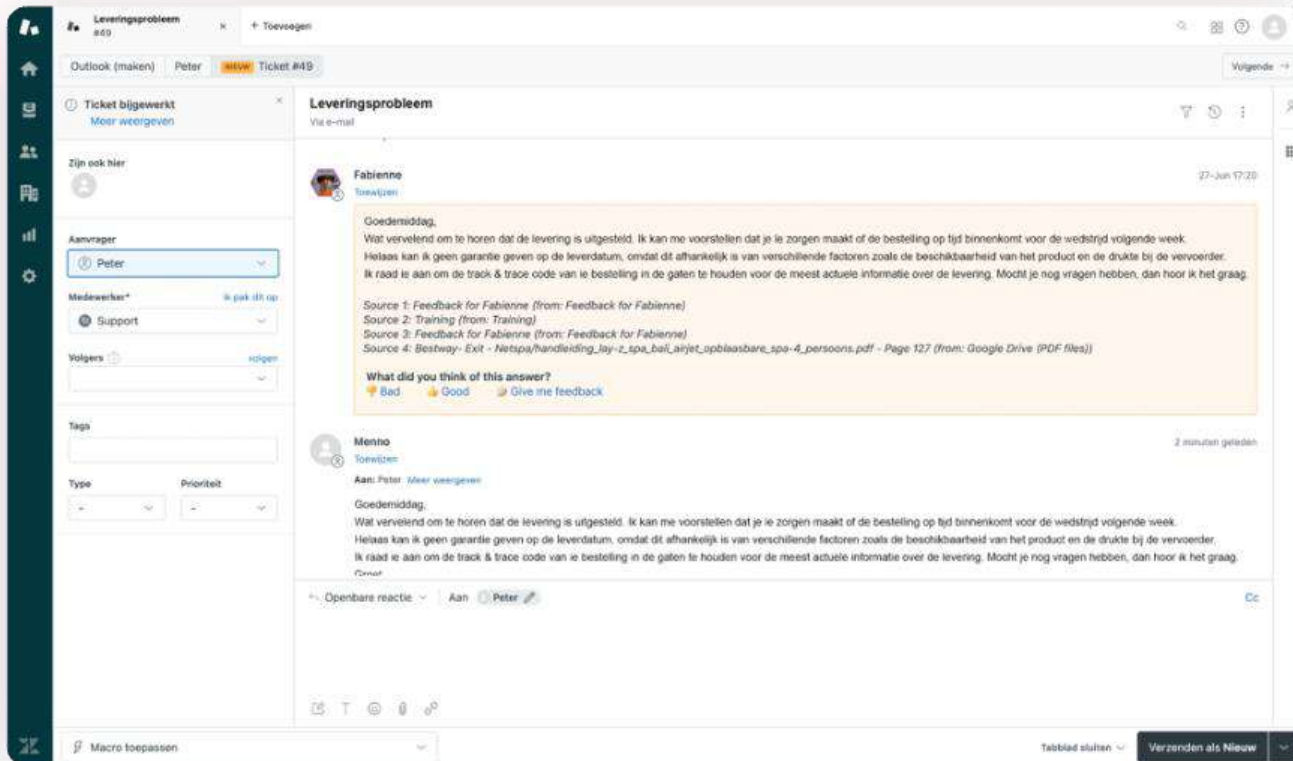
Leveringsprobleem
#49
+ Toevoegen

Outlook (maken) Peter NIEUW Ticket #49
Volgende

Ticket bijgewerkt
Meer weergeven

Zijn ook hier

Aanvrager
Peter

Medewerker*
Ik pak dit op
Support

Volgers
volgen

Tags

Type
-
Prioriteit
-

Leveringsprobleem
Via e-mail

Fabienne
Toewijzen
27-Jun 17:20

Goedemiddag,
Wat vervelend om te horen dat de levering is uitgesteld. Ik kan me voorstellen dat je je zorgen maakt of de bestelling op tijd binnenkomt voor de wedstrijd volgende week.
Helaas kan ik geen garantie geven op de leverdatum, omdat dit afhankelijk is van verschillende factoren zoals de beschikbaarheid van het product en de drukte bij de vervoerder.
Ik raad je aan om de track & trace code van je bestelling in de gaten te houden voor de meest actuele informatie over de levering. Mocht je nog vragen hebben, dan hoor ik het graag.

Source 1: Feedback for Fabienne (from: Feedback for Fabienne)
Source 2: Training (from: Training)
Source 3: Feedback for Fabienne (from: Feedback for Fabienne)
Source 4: Bestway- Exit - Netspa/handleiding_lay-z_spa_bali_airjet_opblaasbare_spa-4_persoons.pdf - Page 127 (from: Google Drive (PDF files))

What did you think of this answer?
Bad Good Give me feedback

Menno
Toewijzen
2 minuten geleden
Aan: Peter Meer weergeven

Goedemiddag,
Wat vervelend om te horen dat de levering is uitgesteld. Ik kan me voorstellen dat je je zorgen maakt of de bestelling op tijd binnenkomt voor de wedstrijd volgende week.
Helaas kan ik geen garantie geven op de leverdatum, omdat dit afhankelijk is van verschillende factoren zoals de beschikbaarheid van het product en de drukte bij de vervoerder.
Ik raad je aan om de track & trace code van je bestelling in de gaten te houden voor de meest actuele informatie over de levering. Mocht je nog vragen hebben, dan hoor ik het graag.
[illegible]

Openbare reactie Aan Peter
Cc

Macro toepassen
Tabblad sluiten
Verzenden als Nieuw